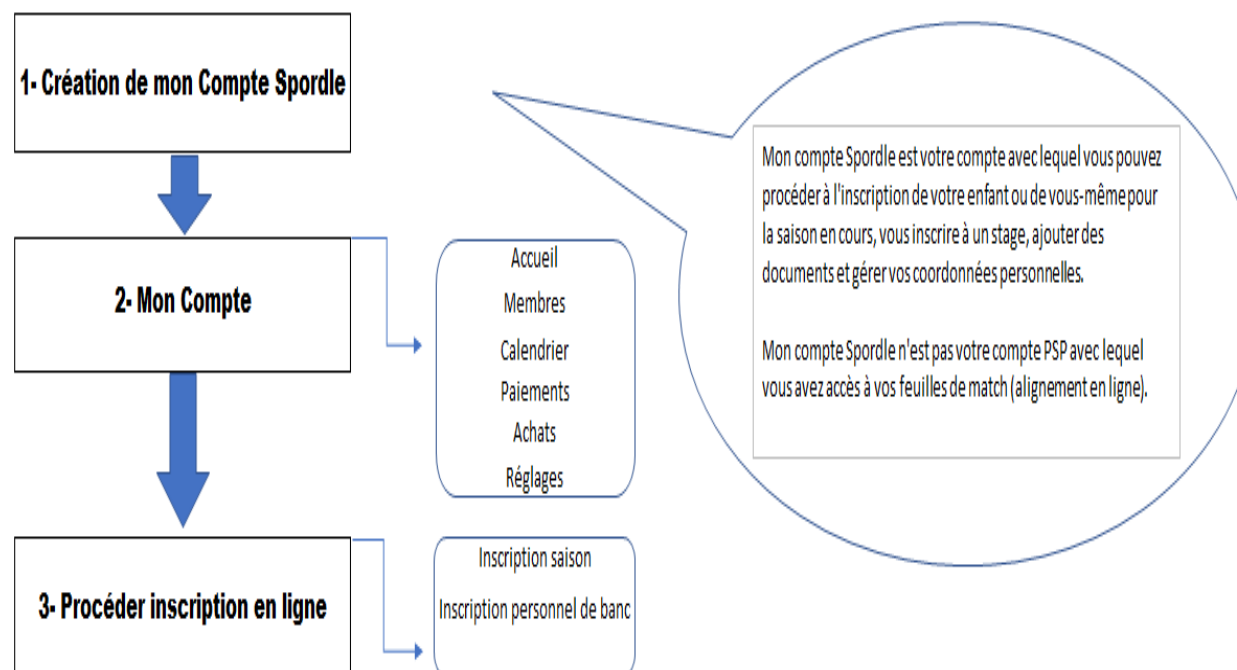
1- Création de mon Compte Spordle

2- Mon Compte

Accueil
Membres
Calendrier
Paiements
Achats
Réglages

3- Procéder inscription en ligne

Inscription saison
Inscription personnel de banc

Mon compte Spordle est votre compte avec lequel vous pouvez procéder à l'inscription de votre enfant ou de vous-même pour la saison en cours, vous inscrire à un stage, ajouter des documents et gérer vos coordonnées personnelles.

Mon compte Spordle n'est pas votre compte PSP avec lequel vous avez accès à vos feuilles de match (alignement en ligne).